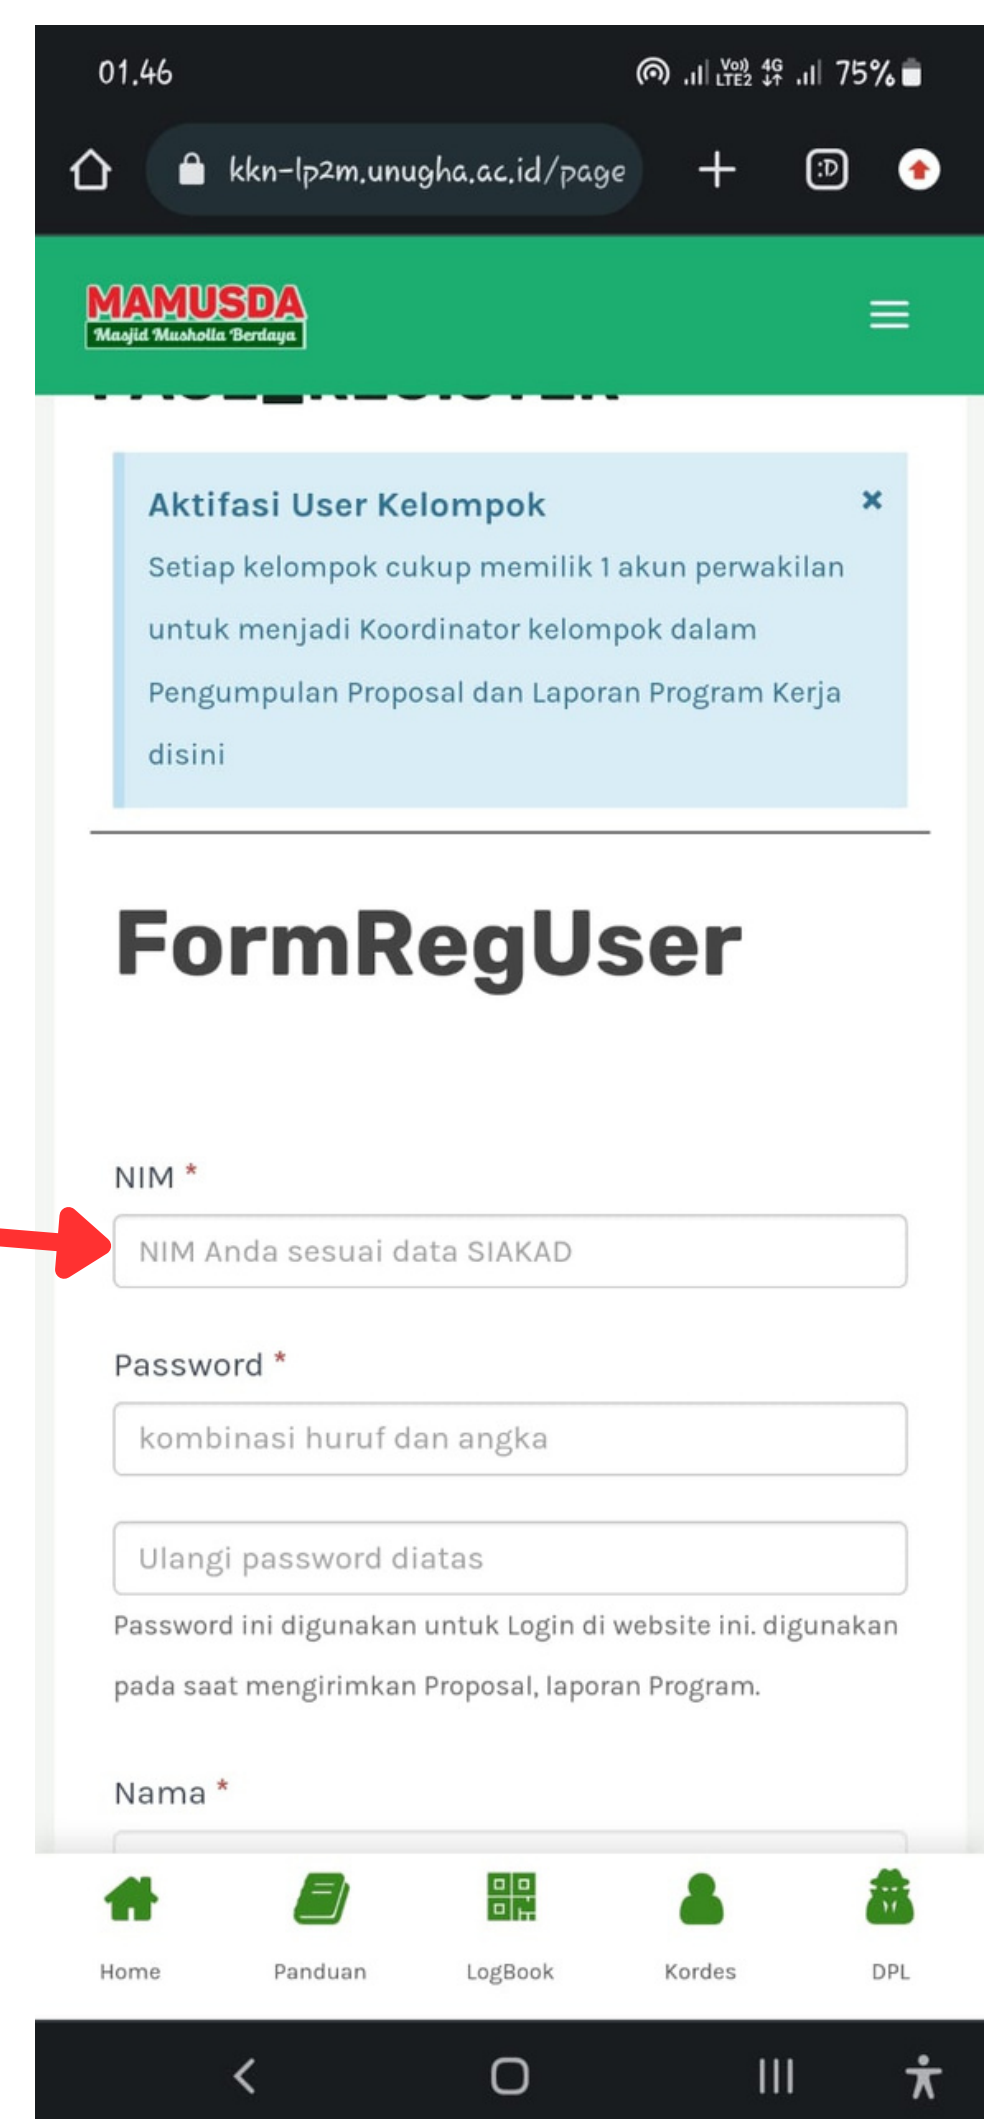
01.46

Vo) LTE2 4G 75%

kkn-lp2m.unugha.ac.id/page

:D

MAMUSDA
Masjid Musholla Berdaya

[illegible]

Aktifasi User Kelompok ×

Setiap kelompok cukup memilik 1 akun perwakilan untuk menjadi Koordinator kelompok dalam Pengumpulan Proposal dan Laporan Program Kerja disini

FormRegUser

NIM *

NIM Anda sesuai data SIAKAD

Password *

kombinasi huruf dan angka

Ulangi password diatas

Password ini digunakan untuk Login di website ini. digunakan pada saat mengirimkan Proposal, laporan Program.

Nama *

Home
Panduan
LogBook
Kordes
DPL